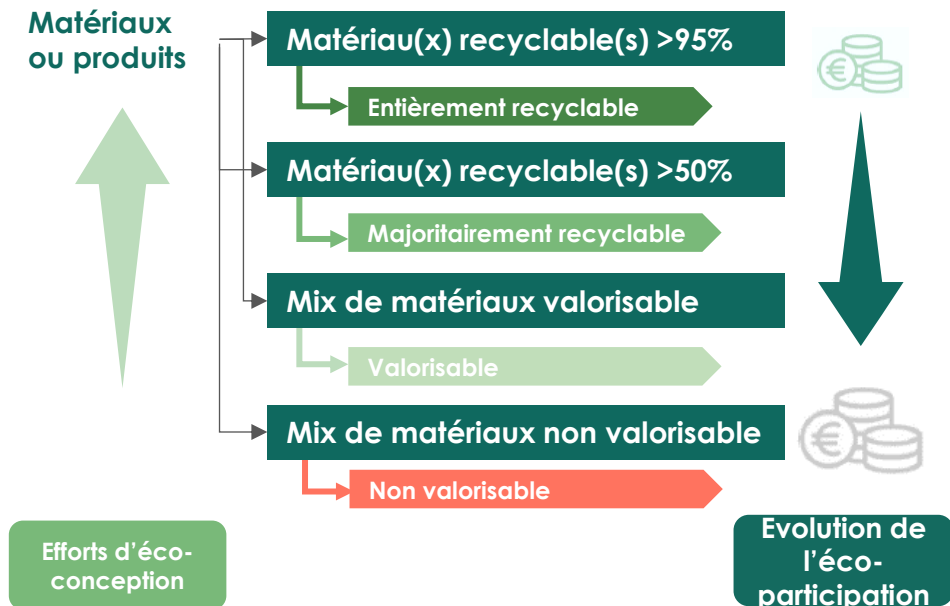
Matériaux ou produits

Matériau(x) recyclable(s) >95%

Entièrement recyclable

Matériau(x) recyclable(s) >50%

Majoritairement recyclable

Mix de matériaux valorisable

Valorisable

Mix de matériaux non valorisable

Non valorisable

Efforts d'éco-conception

Evolution de l'éco-participation